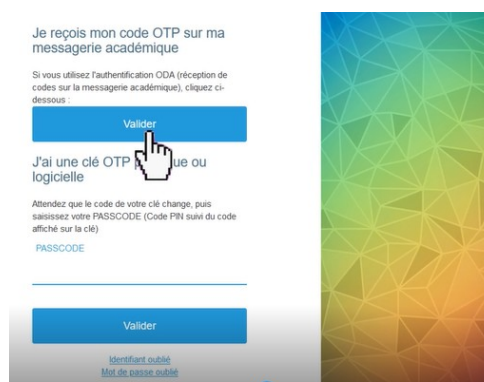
Je reçois mon code OTP sur ma messagerie académique

Si vous utilisez l'authentification ODA (réception de codes sur la messagerie académique), cliquez ci-dessous :

Valider

J'ai une clé OTP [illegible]ue ou logicielle

Attendez que le code de votre clé change, puis saisissez votre PASSCODE (Code PIN suivi du code affiché sur la clé)

PASSCODE

Valider

Identifiant oublié
Mot de passe oublié